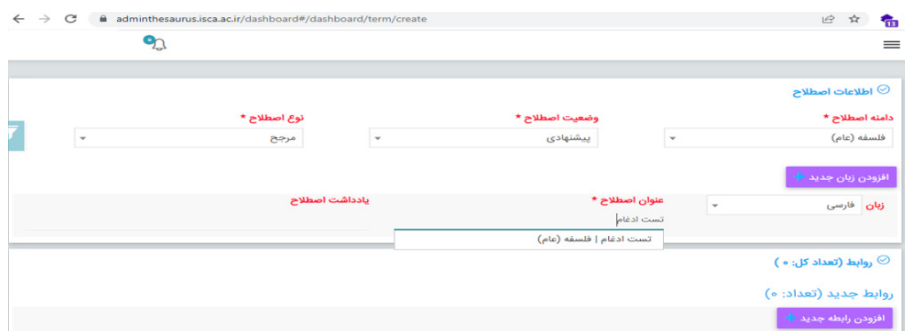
adminthesaurus.isca.ac.ir/dashboard#/dashboard/term/create

اطلاعات اصطلاح

دامنه اصطلاح *
فلسفه (عام)

وضعیت اصطلاح *
پیشنهادی

نوع اصطلاح *
مرجع

افزودن زبان جدید +

زبان
فارسی

عنوان اصطلاح *
تست ادغام

یادداشت اصطلاح

تست ادغام | فلسفه (عام)

روابط (تعداد کل: ۰)

روابط جدید (تعداد: ۰)

افزودن رابطه جدید +